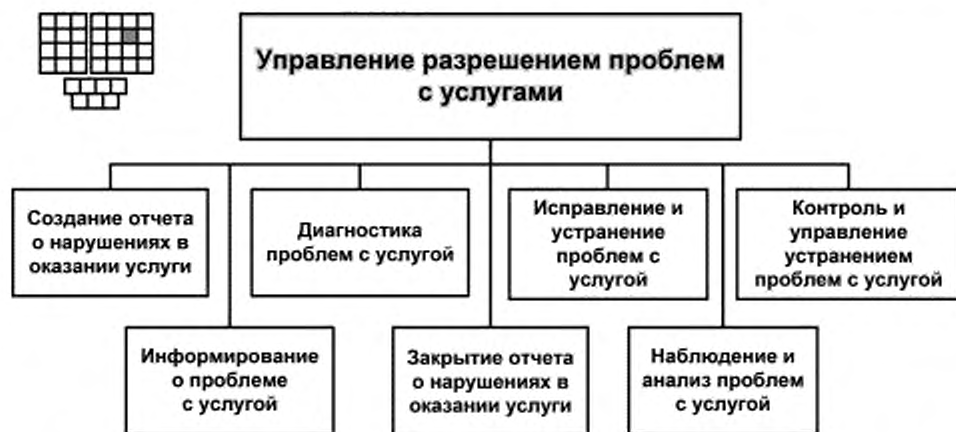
Управление разрешением проблем с услугами

Создание отчета о нарушениях в оказании услуги

Диагностика проблем с услугой

Исправление и устранение проблем с услугой

Контроль и управление устранением проблем с услугой

Информирование о проблеме с услугой

Закрытие отчета о нарушениях в оказании услуги

Наблюдение и анализ проблем с услугой